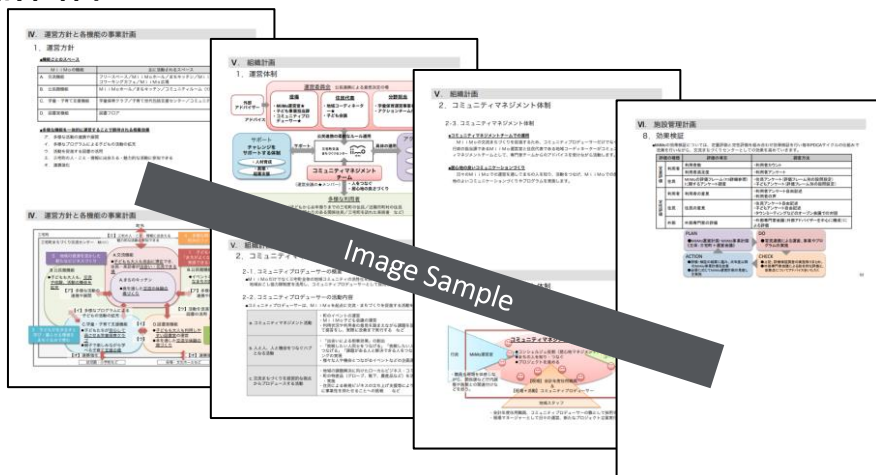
Ⅳ．運営方針と各機能の事業計画

１．運営方針

Ⅳ．運営方針と各機能の事業計画

Ⅴ．組織計画

１．運営体制

運営委員会

コミュニティマネジメントチーム

Ⅴ．組織計画

２．コミュニティプロデューサー

2-1．コミュニティプロデューサーの概要

2-2．コミュニティプロデューサーの活動内容

Ⅴ．組織計画

２．コミュニティマネジメント体制

2-3．コミュニティマネジメント体制

コミュニティマネジメント

Ⅵ．施設管理計画

８．効果検証

PLAN

DO

ACTION

CHECK

Image Sample